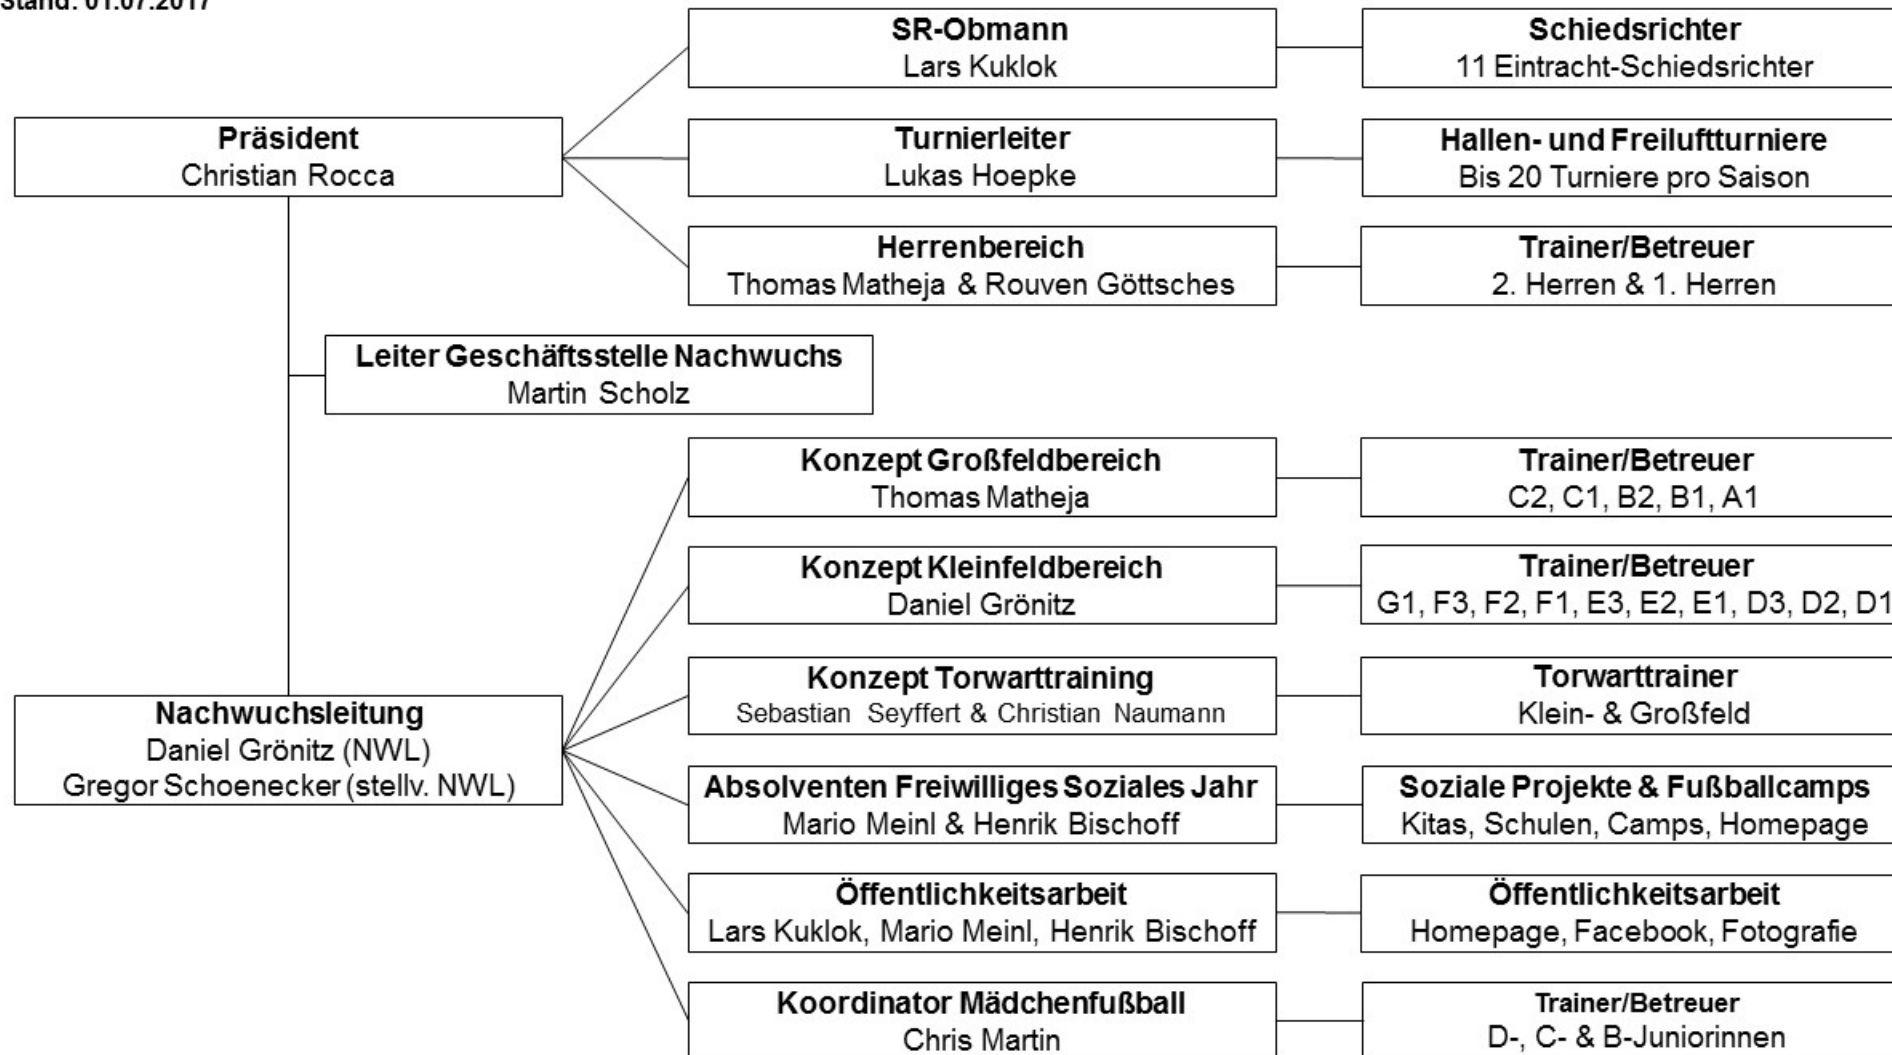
Stand: 01.07.2017

Präsident
Christian Rocca

SR-Obmann
Lars Kuklok

Schiedsrichter
11 Eintracht-Schiedsrichter

Turnierleiter
Lukas Hoepke

Hallen- und Freiluftturniere
Bis 20 Turniere pro Saison

Herrenbereich
Thomas Matheja & Rouven Göttsches

Trainer/Betreuer
2. Herren & 1. Herren

Leiter Geschäftsstelle Nachwuchs
Martin Scholz

Nachwuchsleitung
Daniel Grönitz (NWL)
Gregor Schoenecker (stellv. NWL)

Konzept Großfeldbereich
Thomas Matheja

Trainer/Betreuer
C2, C1, B2, B1, A1

Konzept Kleinfeldbereich
Daniel Grönitz

Trainer/Betreuer
G1, F3, F2, F1, E3, E2, E1, D3, D2, D1

Konzept Torwarttraining
Sebastian Seyffert & Christian Naumann

Torwarttrainer
Klein- & Großfeld

Absolventen Freiwilliges Soziales Jahr
Mario Meinl & Henrik Bischoff

Soziale Projekte & Fußballcamps
Kitas, Schulen, Camps, Homepage

Öffentlichkeitsarbeit
Lars Kuklok, Mario Meinl, Henrik Bischoff

Öffentlichkeitsarbeit
Homepage, Facebook, Fotografie

Koordinator Mädchenfußball
Chris Martin

Trainer/Betreuer
D-, C- & B-Juniorinnen